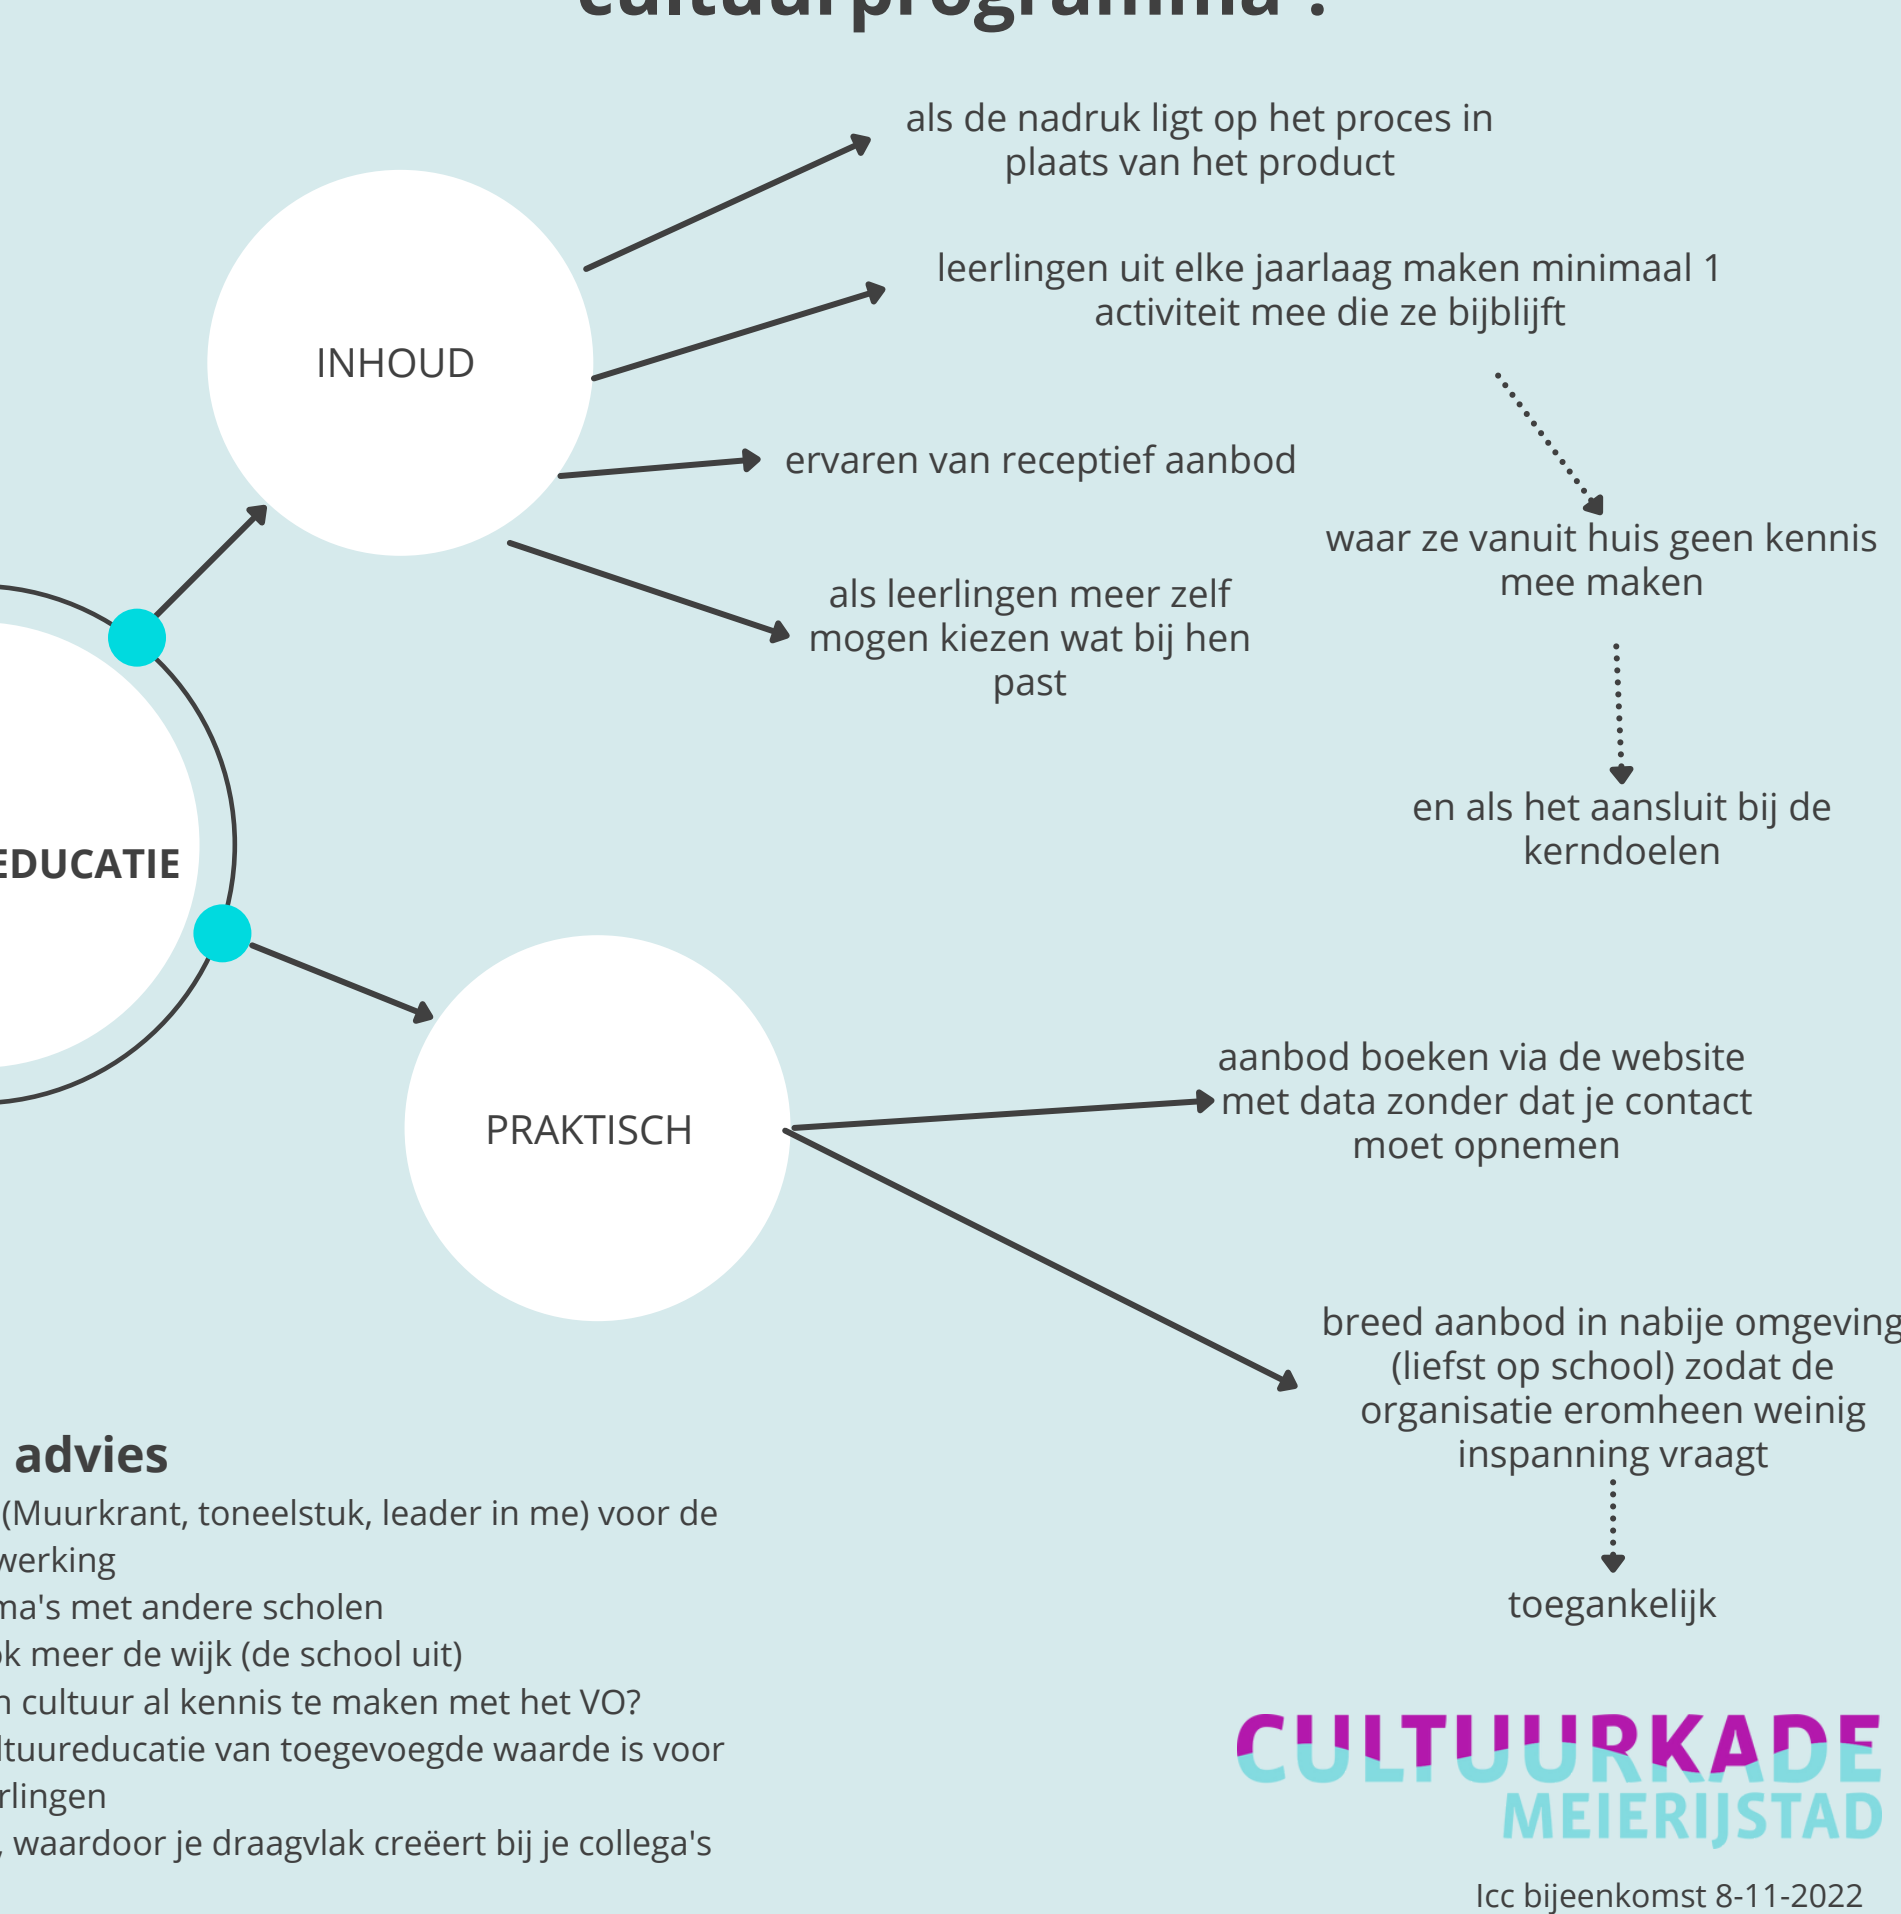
cultuurprogramma'?

INHOUD

als de nadruk ligt op het proces in plaats van het product

leerlingen uit elke jaarlaag maken minimaal 1 activiteit mee die ze bijblijft

ervaren van receptief aanbod

waar ze vanuit huis geen kennis mee maken

als leerlingen meer zelf mogen kiezen wat bij hen past

en als het aansluit bij de kerndoelen

EDUCATIE

PRAKTISCH

aanbod boeken via de website met data zonder dat je contact moet opnemen

breed aanbod in nabije omgeving (liefst op school) zodat de organisatie eromheen weinig inspanning vraagt

toegankelijk

advies

(Muurkrant, toneelstuk, leader in me) voor de
werking
ma's met andere scholen
k meer de wijk (de school uit)
n cultuur al kennis te maken met het VO?
ltuureducatie van toegevoegde waarde is voor
rlingen
, waardoor je draagvlak creëert bij je collega's

CULTUURKADE
MEIERIJSTAD

Icc bijeenkomst 8-11-2022